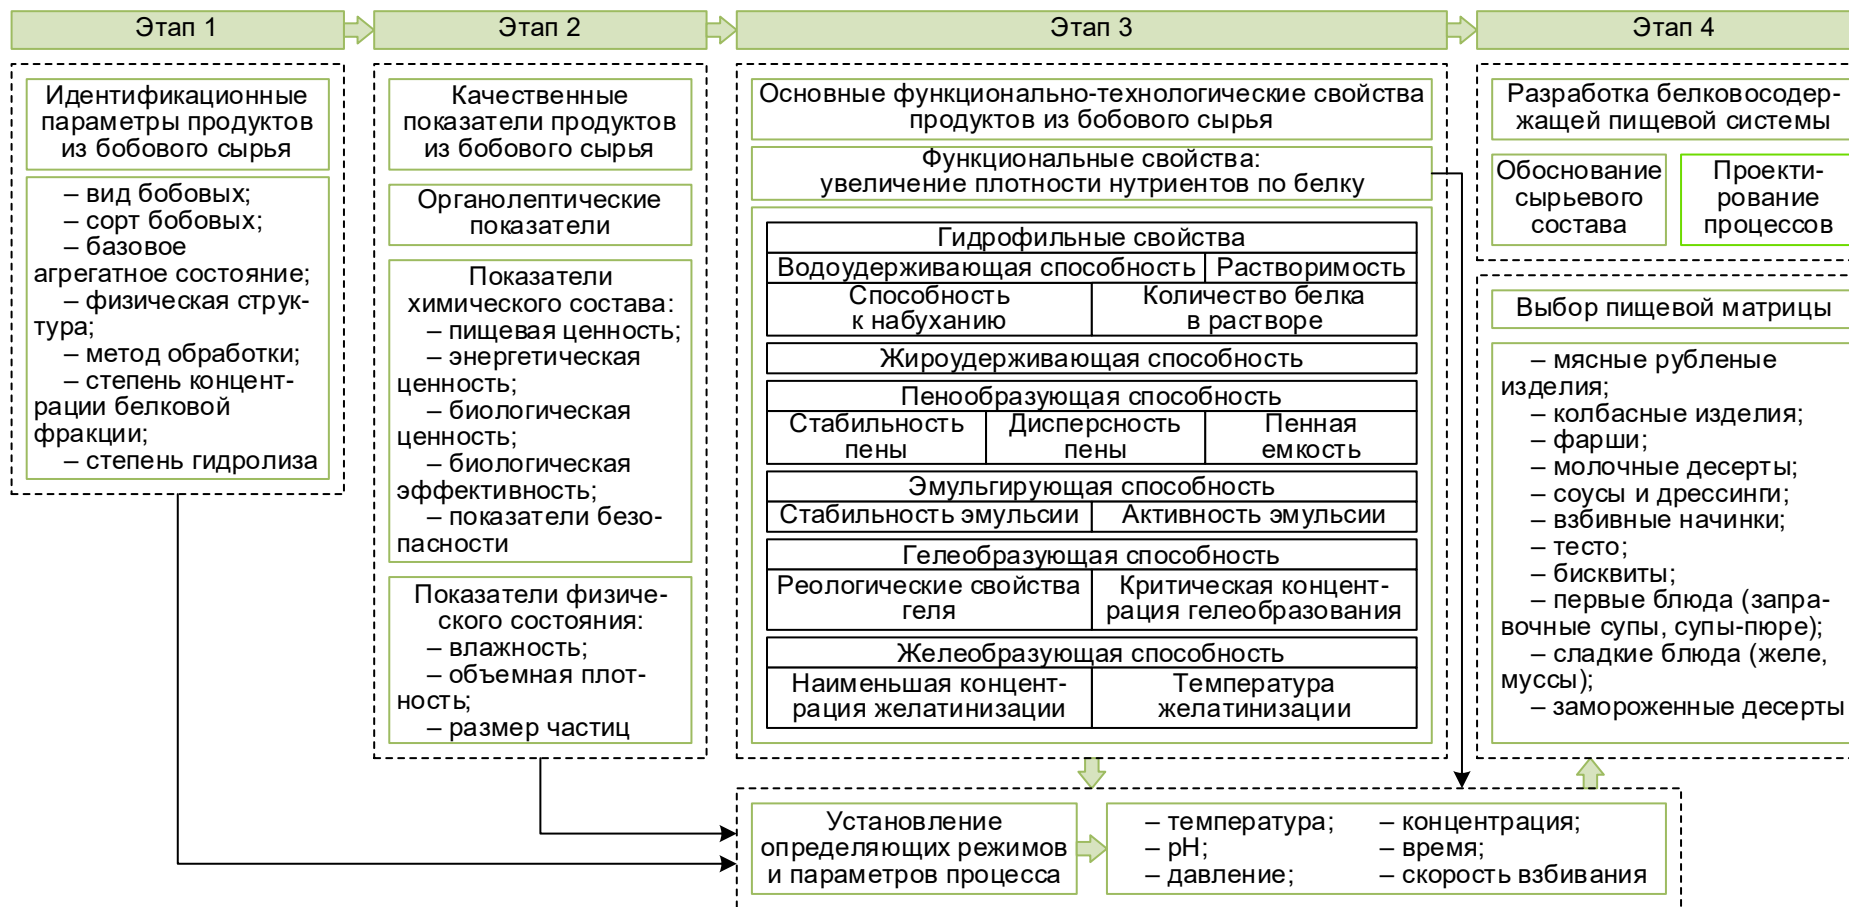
Этап 1

Этап 2

Этап 3

Этап 4

Идентификационные параметры продуктов из бобового сырья

– вид бобовых;
– сорт бобовых;
– базовое агрегатное состояние;
– физическая структура;
– метод обработки;
– степень концентрации белковой фракции;
– степень гидролиза

Качественные показатели продуктов из бобового сырья

Органолептические показатели

Показатели химического состава:
– пищевая ценность;
– энергетическая ценность;
– биологическая ценность;
– биологическая эффективность;
– показатели безопасности

Показатели физического состояния:
– влажность;
– объемная плотность;
– размер частиц

Основные функционально-технологические свойства продуктов из бобового сырья

Функциональные свойства: увеличение плотности нутриентов по белку

Гидрофильные свойства

| Водоудерживающая способность | Растворимость |
|---|---|
| Способность к набуханию | Количество белка в растворе |

Жироудерживающая способность

Пенообразующая способность

| Стабильность пены | Дисперсность пены | Пенная емкость |
|---|---|---|

Эмульгирующая способность

| Стабильность эмульсии | Активность эмульсии |
|---|---|

Гелеобразующая способность

| Реологические свойства геля | Критическая концентрация гелеобразования |
|---|---|

Желеобразующая способность

| Наименьшая концентрация желатинизации | Температура желатинизации |
|---|---|

Разработка белковосодержащей пищевой системы

Обоснование сырьевого состава

Проектирование процессов

Выбор пищевой матрицы

– мясные рубленые изделия;
– колбасные изделия;
– фарши;
– молочные десерты;
– соусы и дрессинги;
– взбивные начинки;
– тесто;
– бисквиты;
– первые блюда (заправочные супы, супы-пюре);
– сладкие блюда (желе, муссы);
– замороженные десерты

Установление определяющих режимов и параметров процесса

– температура;
– pH;
– давление;
– концентрация;
– время;
– скорость взбивания